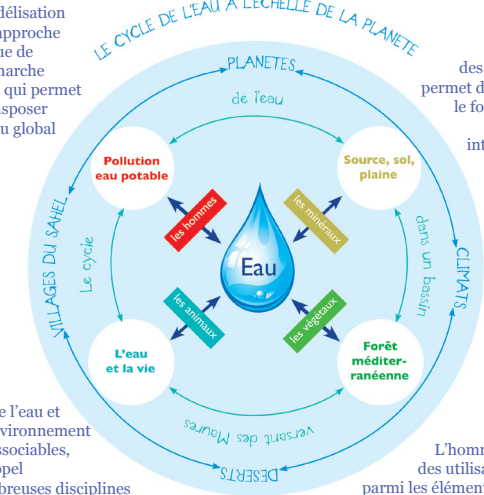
délisation
approche
ue de
narche
qui permet
sposer
u global

LE CYCLE DE L'EAU À L'ÉCHELLE DE LA PLANÈTE

PLANÈTES

de l'eau

Pollution eau potable

Source, sol, plaine

les hommes

les minéraux

Le cycle

Eau

dans un bassin

VILLAGES DU SAHEL

CLIMATS

les animaux

les végétaux

L'eau et la vie

Forêt méditerranéenne

versant des Maures

DÉSERTS

des
permet d
le fo

int

e l'eau et
vironnement
ssociables,
pel
breuses disciplines

L'homm
des utilisa
parmi les élément